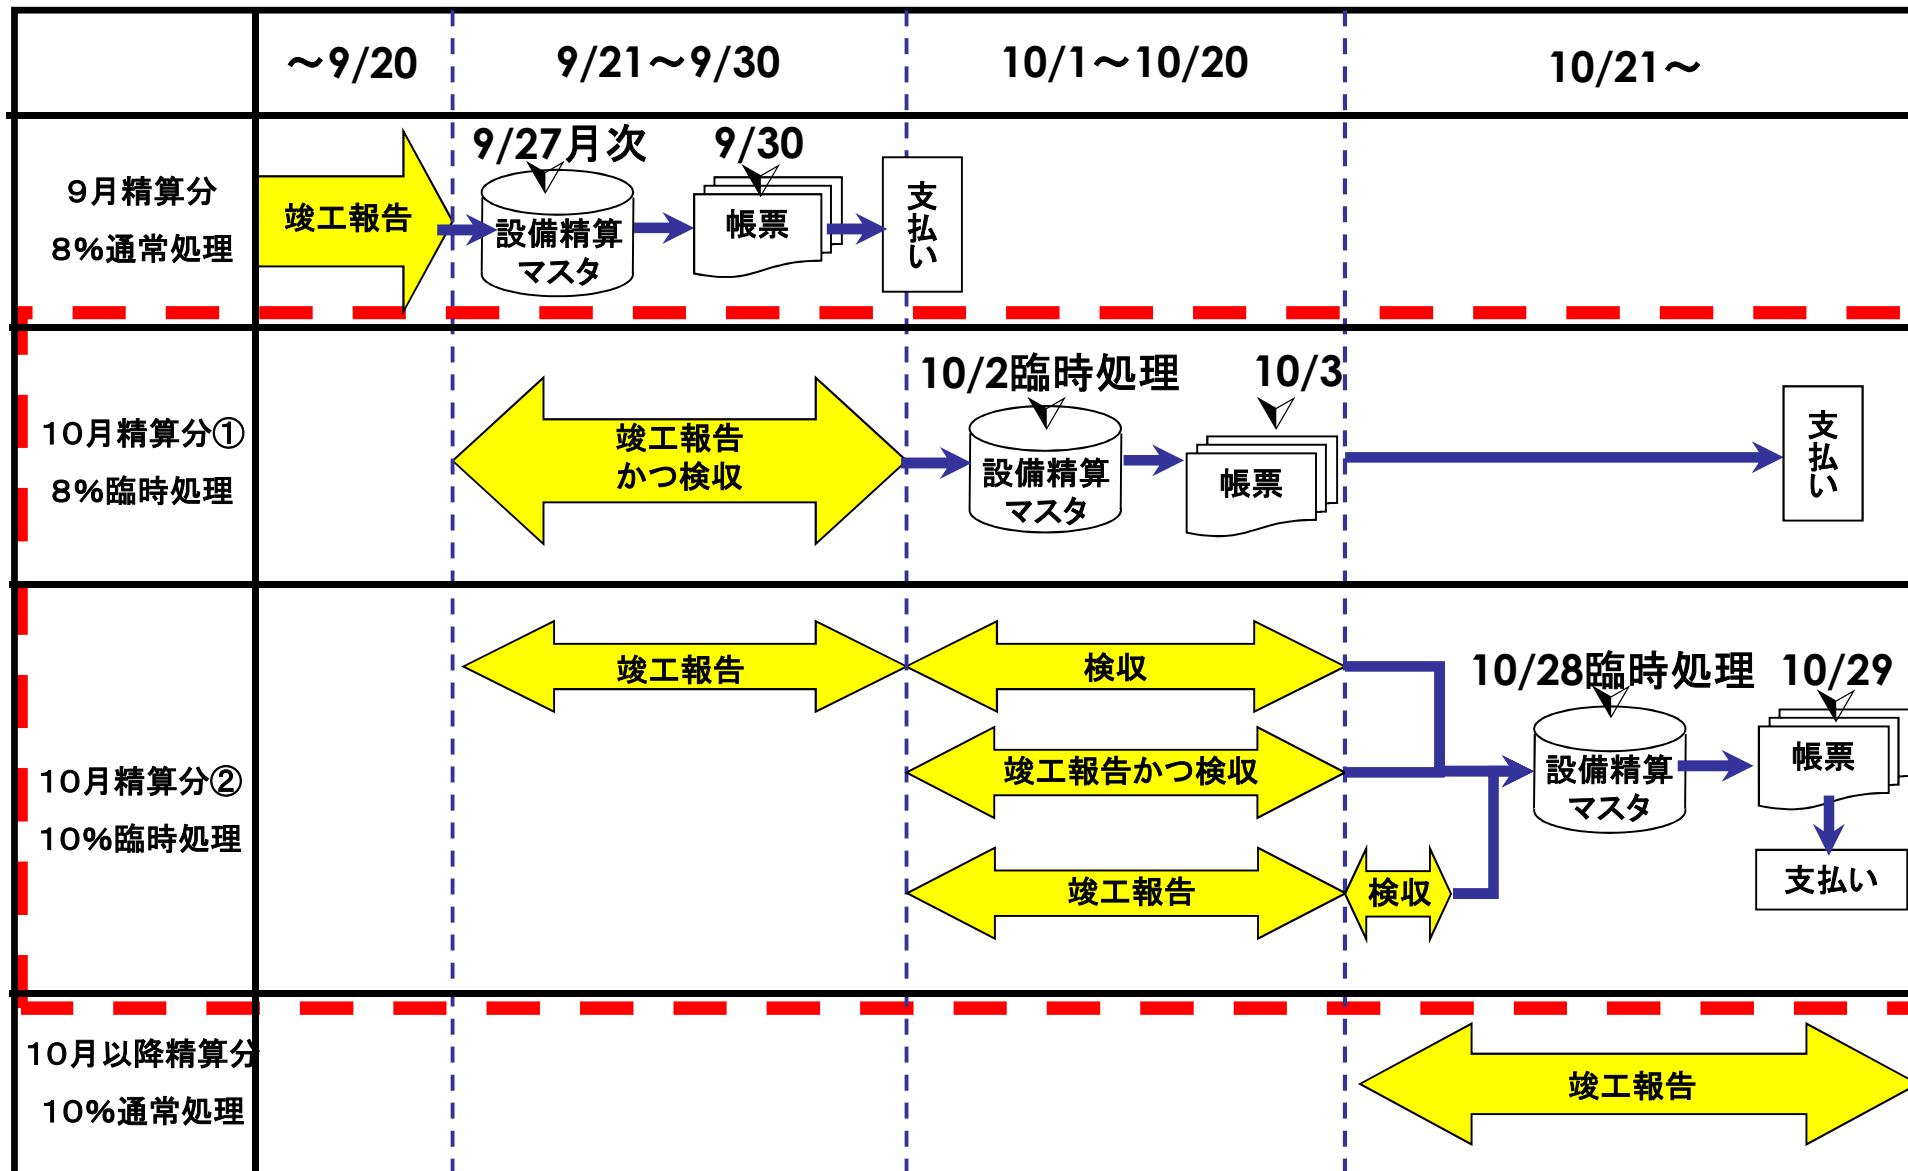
| | ～9/20 | 9/21～9/30 | 10/1～10/20 | 10/21～ |
|---|---|---|---|---|
| 9月精算分 8%通常処理 | 竣工報告 | 9/27月次 設備精算マスタ 9/30 帳票 | 支払い | |
| 10月精算分① 8%臨時処理 | | 竣工報告かつ検収 | 10/2臨時処理 設備精算マスタ 10/3 帳票 | 支払い |
| 10月精算分② 10%臨時処理 | | 竣工報告 | 検収 竣工報告かつ検収 竣工報告 | 検収 10/28臨時処理 設備精算マスタ 10/29 帳票 支払い |
| 10月以降精算分 10%通常処理 | | | | 竣工報告 |